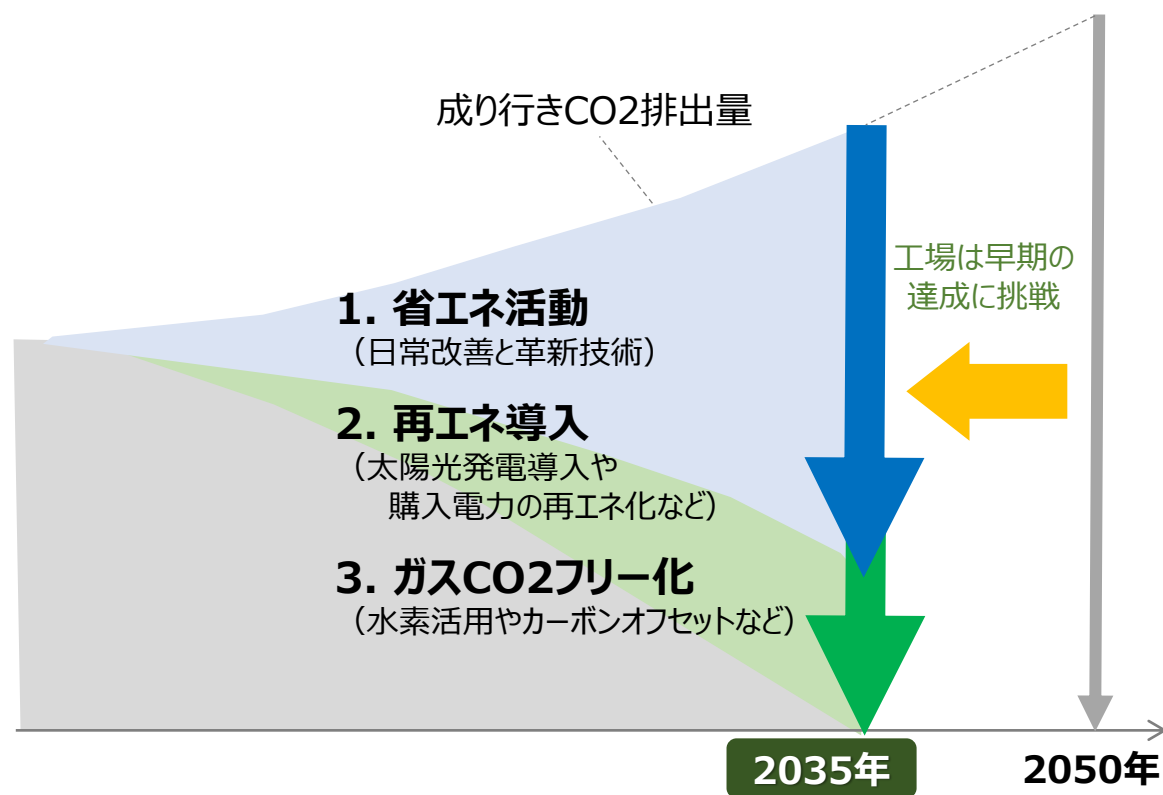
成り行きCO2排出量

工場は早期の達成に挑戦

1. 省エネ活動
（日常改善と革新技術）

2. 再エネ導入
（太陽光発電導入や
購入電力の再エネ化など）

3. ガスCO2フリー化
（水素活用やカーボンオフセットなど）

2035年

2050年